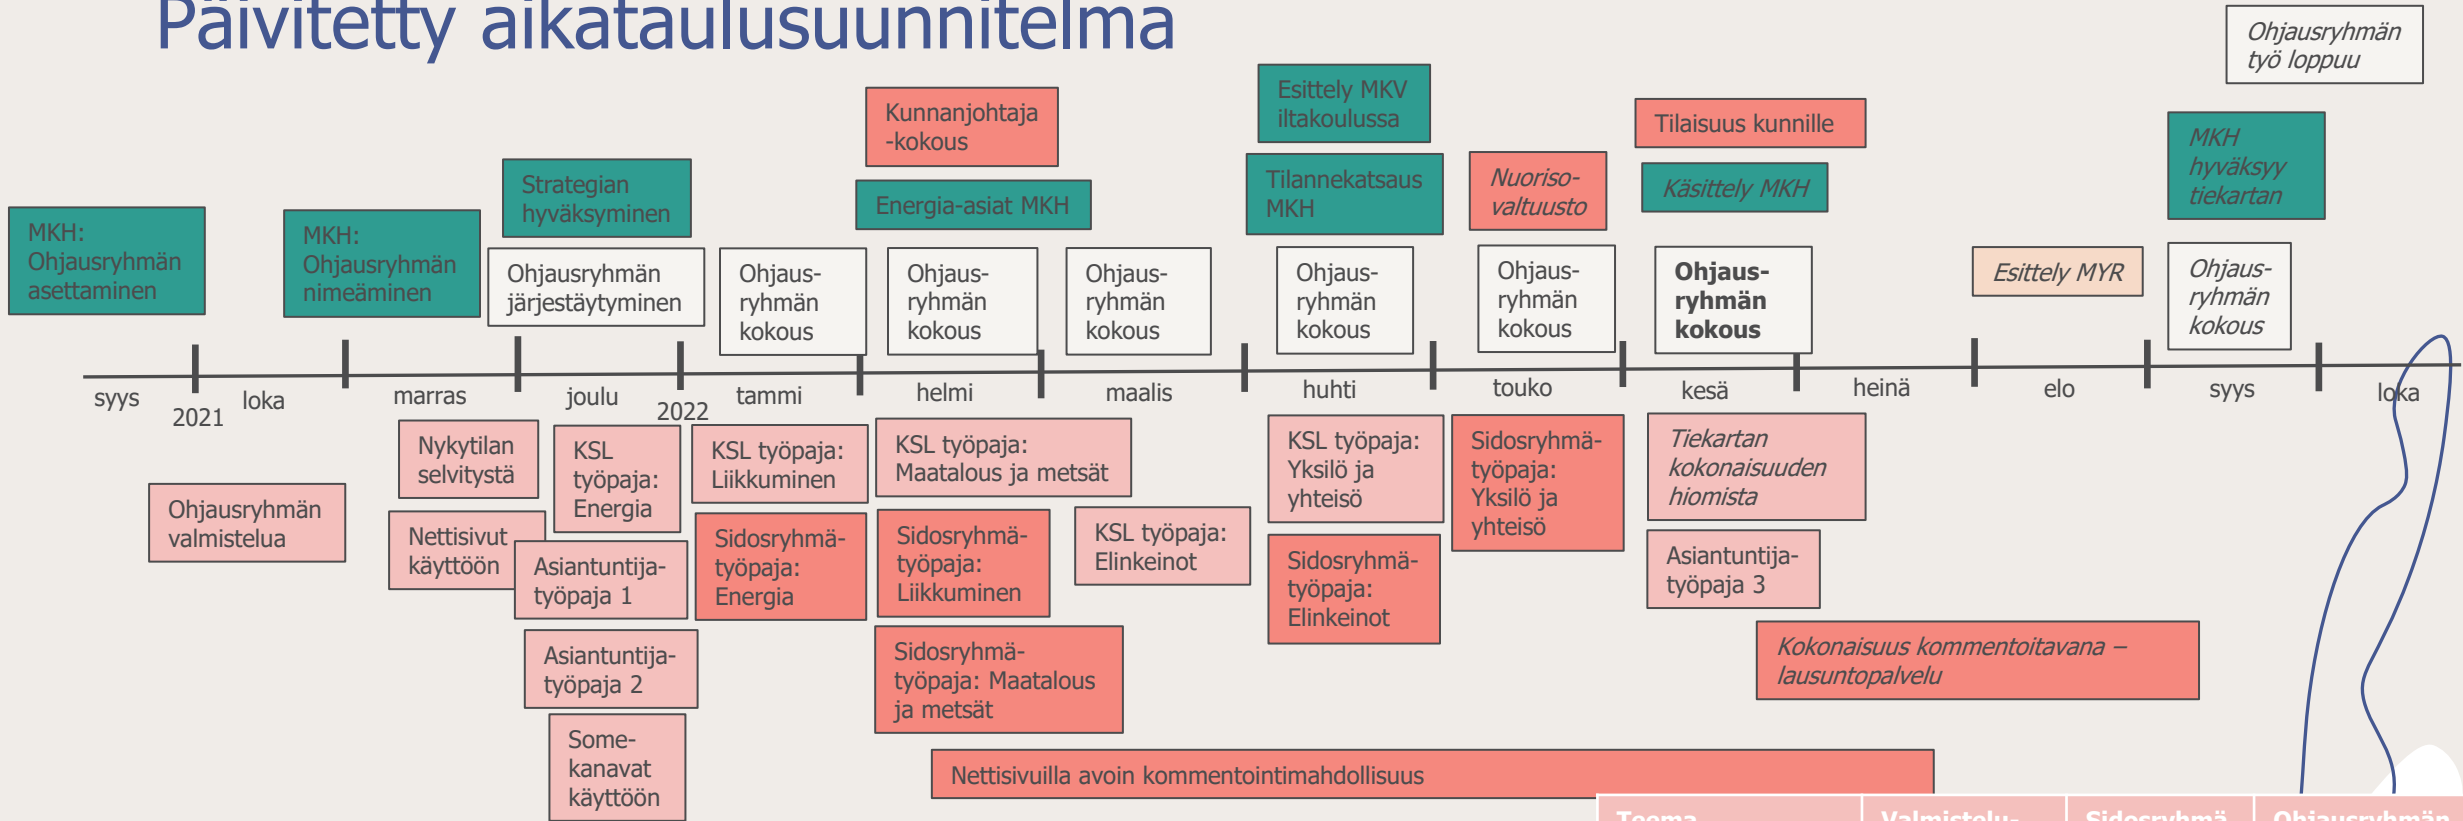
Päivitetty aikataulusuunnitelma

Ohjausryhmän työ loppuu

MKH: Ohjausryhmän asettaminen

MKH: Ohjausryhmän nimeäminen

Strategian hyväksyminen

Kunnanjohtaja -kokous

Energia-asiat MKH

Esittely MKV iltakoulussa

Tilannekatsaus MKH

Nuoriso-valtuusto

Tilaisuus kunnille

Käsittely MKH

MKH hyväksyy tiekartan

Ohjausryhmän järjestäytyminen

Ohjaus-ryhmän kokous

Ohjaus-ryhmän kokous

Ohjaus-ryhmän kokous

Ohjaus-ryhmän kokous

Ohjaus-ryhmän kokous

Ohjaus-ryhmän kokous

Esittely MYR

Ohjaus-ryhmän kokous

syys 2021 loka marras joulu 2022 tammi helmi maalis huhti touko kesä heinä elo syys loka

Ohjausryhmän valmistelua

Nykytilan selvitystä

Nettisivut käyttöön

KSL työpaja: Energia

Asiantuntija-työpaja 1

Asiantuntija-työpaja 2

Some-kanavat käyttöön

KSL työpaja: Liikkuminen

Sidosryhmä-työpaja: Energia

KSL työpaja: Maatalous ja metsät

Sidosryhmä-työpaja: Liikkuminen

Sidosryhmä-työpaja: Maatalous ja metsät

KSL työpaja: Elinkeinot

KSL työpaja: Yksilö ja yhteisö

Sidosryhmä-työpaja: Elinkeinot

Sidosryhmä-työpaja: Yksilö ja yhteisö

Tiekartan kokonaisuuden hiomista

Asiantuntija-työpaja 3

Kokonaisuus kommentoitavana – lausuntopalvelu

Nettisivuilla avoin kommentointimahdollisuus

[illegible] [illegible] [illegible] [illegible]